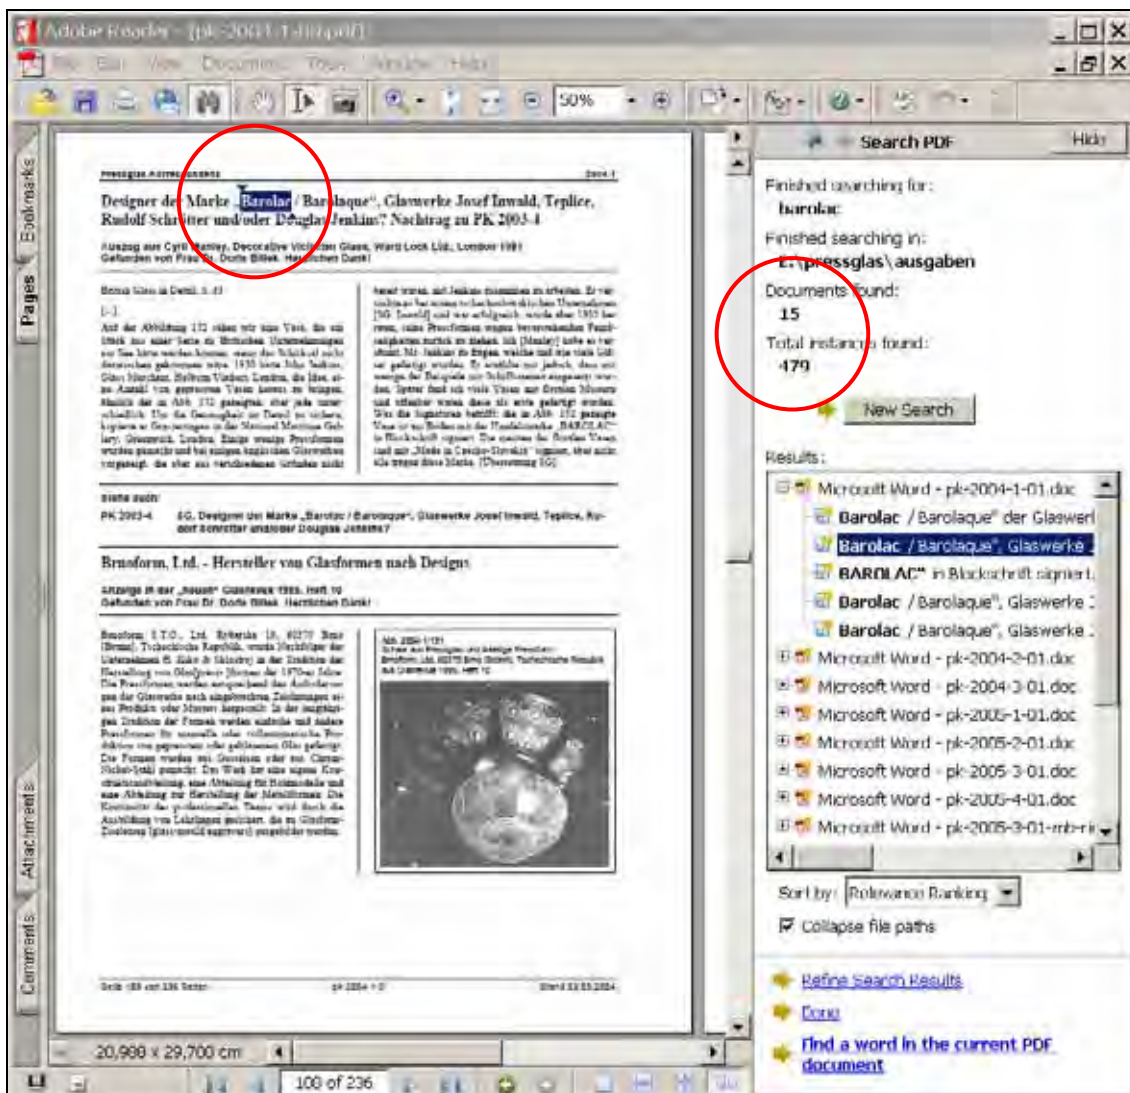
Adobe Reader - [pk-2004-1-01.pdf]

File Edit View Document Tools Window Help

50%

Bookmarks
Pages
Attachments
Comments

Pressglas-Korrespondenz 2004-1

Designer der Marke „Barolac / Barolaque", Glaswerke Josef Inwald, Teplice, Rudolf Schrötter und/oder Douglas Jenkins? Nachtrag zu PK 2003-4

Auszug aus Cyril Manley, Decorative Victorian Glass, Ward Lock Ltd., London 1981
Gefunden von Frau Dr. Dorte Billek, Herzlichen Dank!

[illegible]

Siehe auch:
PK 2003-4 SG, Designer der Marke „Barolac / Barolaque", Glaswerke Josef Inwald, Teplice, Rudolf Schrötter und/oder Douglas Jenkins?

Brnoform, Ltd. - Hersteller von Glasformen nach Designs

Anzeige in der „Sklář" Glasrevue 1995, Heft 10
Gefunden von Frau Dr. Dorte Billek, Herzlichen Dank!

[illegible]

Seite 100 von 236 Seiten pk-2004-1-01 Stand 13.03.2004

20,998 x 29,700 cm

100 of 236

Search PDF
Hide

Finished searching for:
barolac
Finished searching in:
E:\pressglas\ausgaben
Documents found:
15
Total instances found:
479

New Search

Results:
Microsoft Word - pk-2004-1-01.doc
Barolac / Barolaque" der Glaswerl
Barolac / Barolaque", Glaswerke
BAROLAC" in Blockschrift signiert
Barolac / Barolaque", Glaswerke
Barolac / Barolaque", Glaswerke
Microsoft Word - pk-2004-2-01.doc
Microsoft Word - pk-2004-3-01.doc
Microsoft Word - pk-2005-1-01.doc
Microsoft Word - pk-2005-2-01.doc
Microsoft Word - pk-2005-3-01.doc
Microsoft Word - pk-2005-4-01.doc
Microsoft Word - pk-2005-3-01-mb-ri

Sort by: Relevance Ranking
Collapse file paths

Refine Search Results
Done
Find a word in the current PDF document